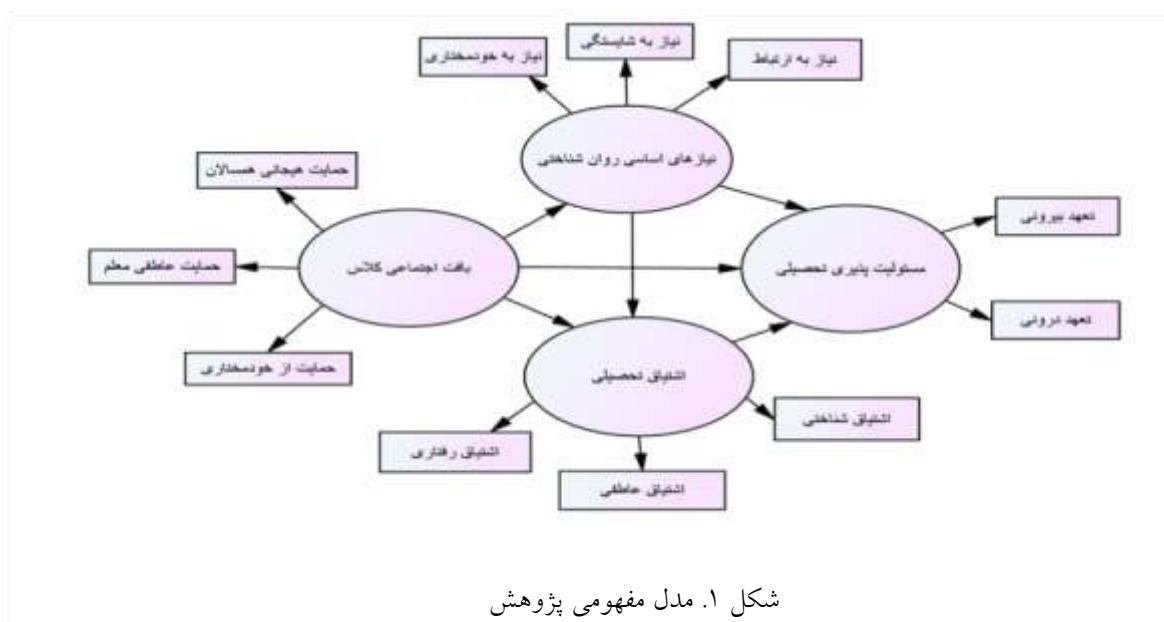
نیاز به خودمختاری

نیاز به شایستگی

نیاز به ارتباط

نیازهای اساسی روان شناختی

حمایت هیجانی همسالان

حمایت عاطفی معلم

بافت اجتماعی کلاس

حمایت از خودمختاری

مسئولیت پذیری تحصیلی

تعهد بیرونی

تعهد درونی

اشتیاق تحصیلی

اشتیاق رفتاری

اشتیاق عاطفی

اشتیاق شناختی

شکل ۱. مدل مفهومی پژوهش